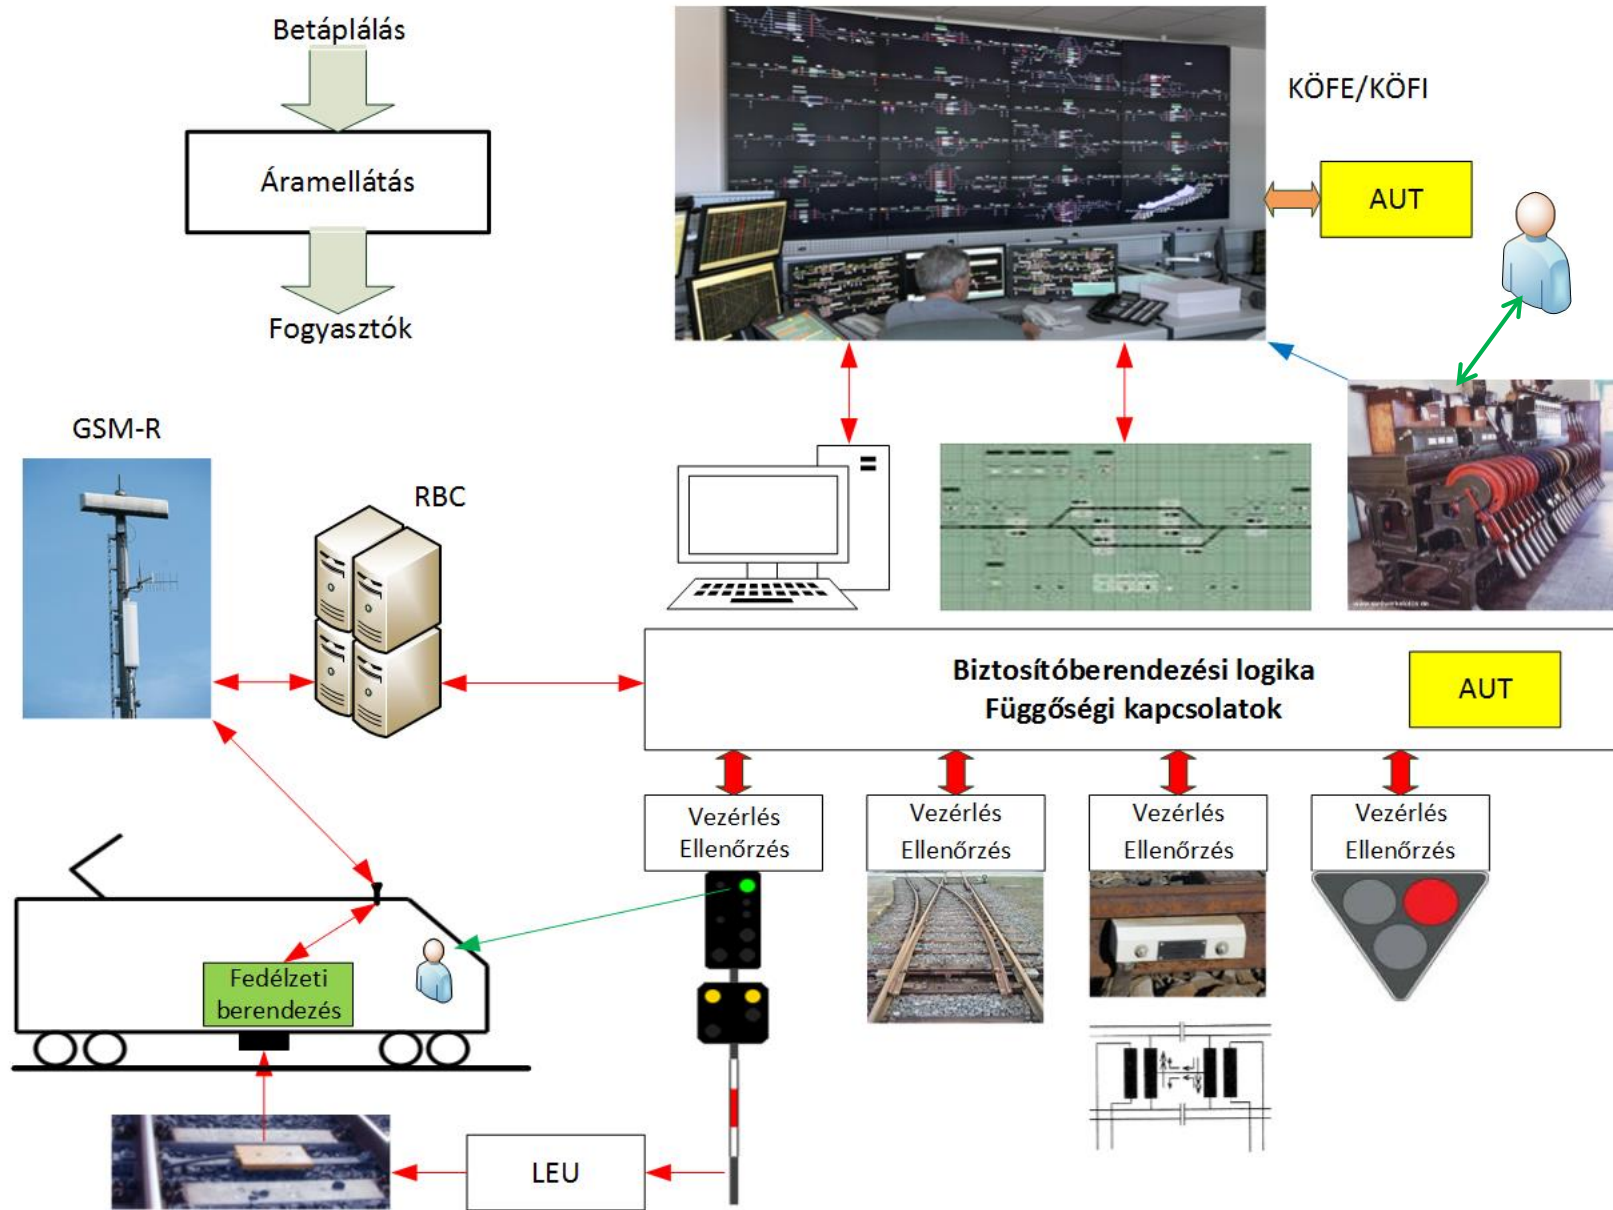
Betáplálás

Áramellátás

Fogyasztók

KÖFE/KÖFI

AUT

GSM-R

RBC

Biztosítóberendezési logika
Függőségi kapcsolatok

AUT

Vezérlés
Ellenőrzés

Vezérlés
Ellenőrzés

Vezérlés
Ellenőrzés

Vezérlés
Ellenőrzés

Fedélzeti berendezés

LEU